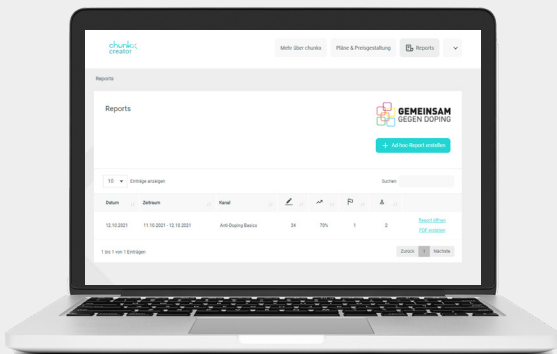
chunks creator

Mehr über chunks

Pläne & Preisgestaltung

Reports

Reports

Reports

GEMEINSAM GEGEN DOPING

+ Ad-hoc Report erstellen

10 Einträge anzeigen

Suchen

| Datum | Zeitraum | Kanal | | | | | |
|---|---|---|---|---|---|---|---|
| 12.10.2021 | 11.10.2021 - 12.10.2021 | Anti-Doping Basics | 34 | 73% | 1 | 2 | Report öffnen PDF erstellen |

1 bis 1 von 1 Einträgen

Zurück 1 Nächste